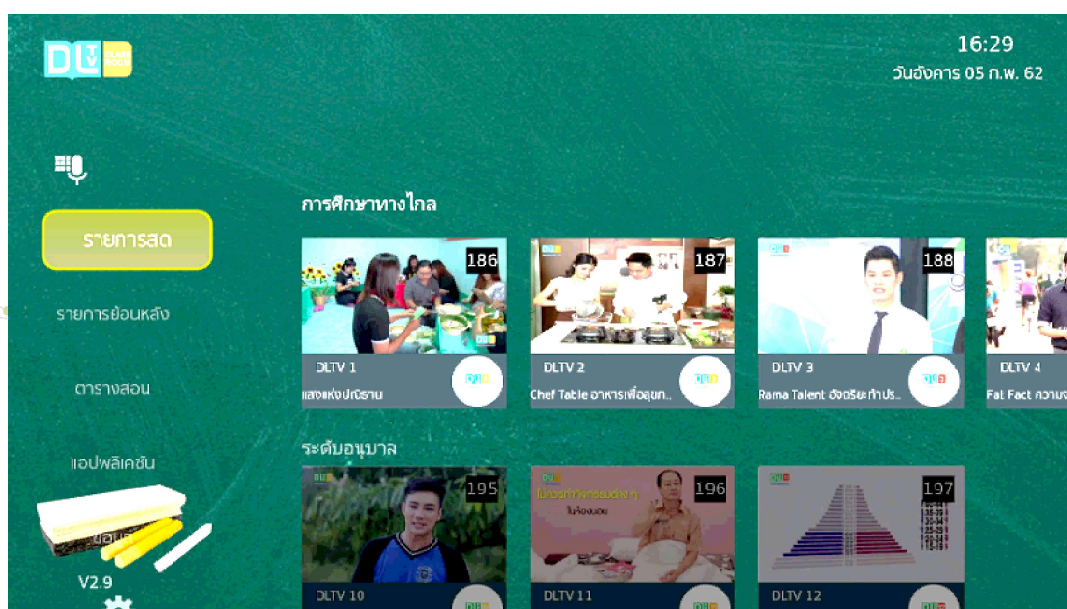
DLTV

16:29
วันอังคาร 05 ก.พ. 62

รายการสด

รายการย้อนหลัง

ตารางสอน

แอปพลิเคชัน

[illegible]

V2.9

การศึกษาทางไกล

186
DLTV 1
แสงแห่งปัญญา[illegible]

187
DLTV 2
Chef Table อาหารเพื่อสุขภ...

188
DLTV 3
Rama Talent อัจฉริยะก้าวปร...

DLTV 4
Fat Fact ความ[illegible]

ระดับอนุบาล

195
DLTV 10

196
DLTV 11

197
DLTV 12